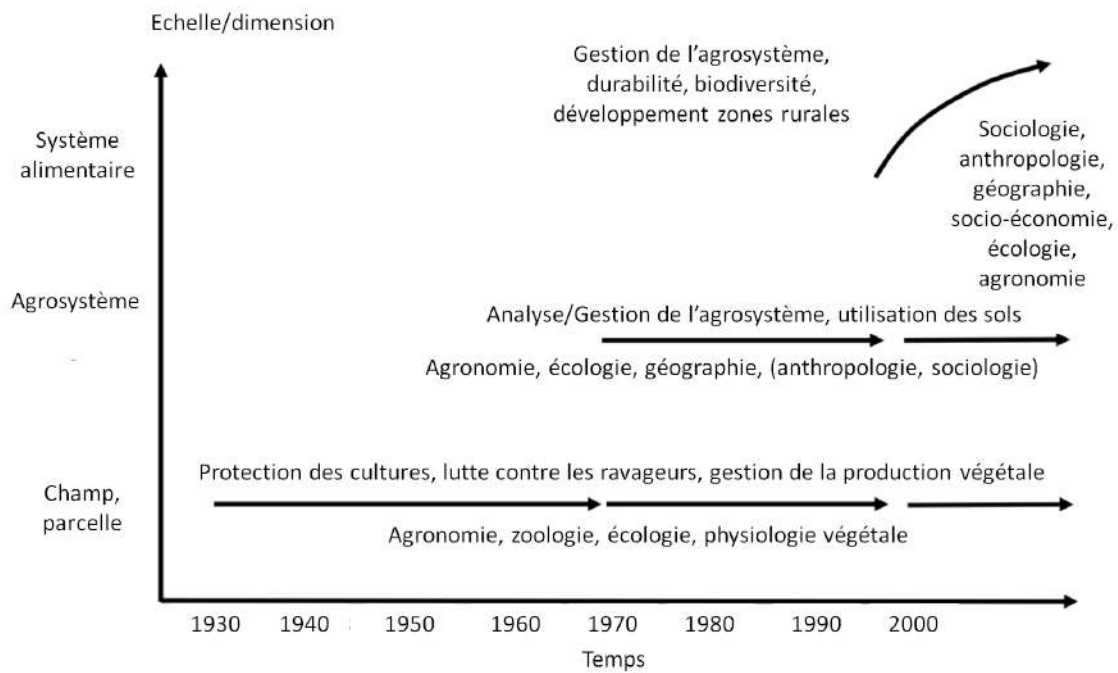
Echelle/dimension

Gestion de l’agrosystème, durabilité, biodiversité, développement zones rurales

Système alimentaire

Sociologie, anthropologie, géographie, socio-économie, écologie, agronomie

Agrosystème

Analyse/Gestion de l’agrosystème, utilisation des sols

Agronomie, écologie, géographie, (anthropologie, sociologie)

Protection des cultures, lutte contre les ravageurs, gestion de la production végétale

Champ, parcelle

Agronomie, zoologie, écologie, physiologie végétale

1930 1940 1950 1960 1970 1980 1990 2000

Temps